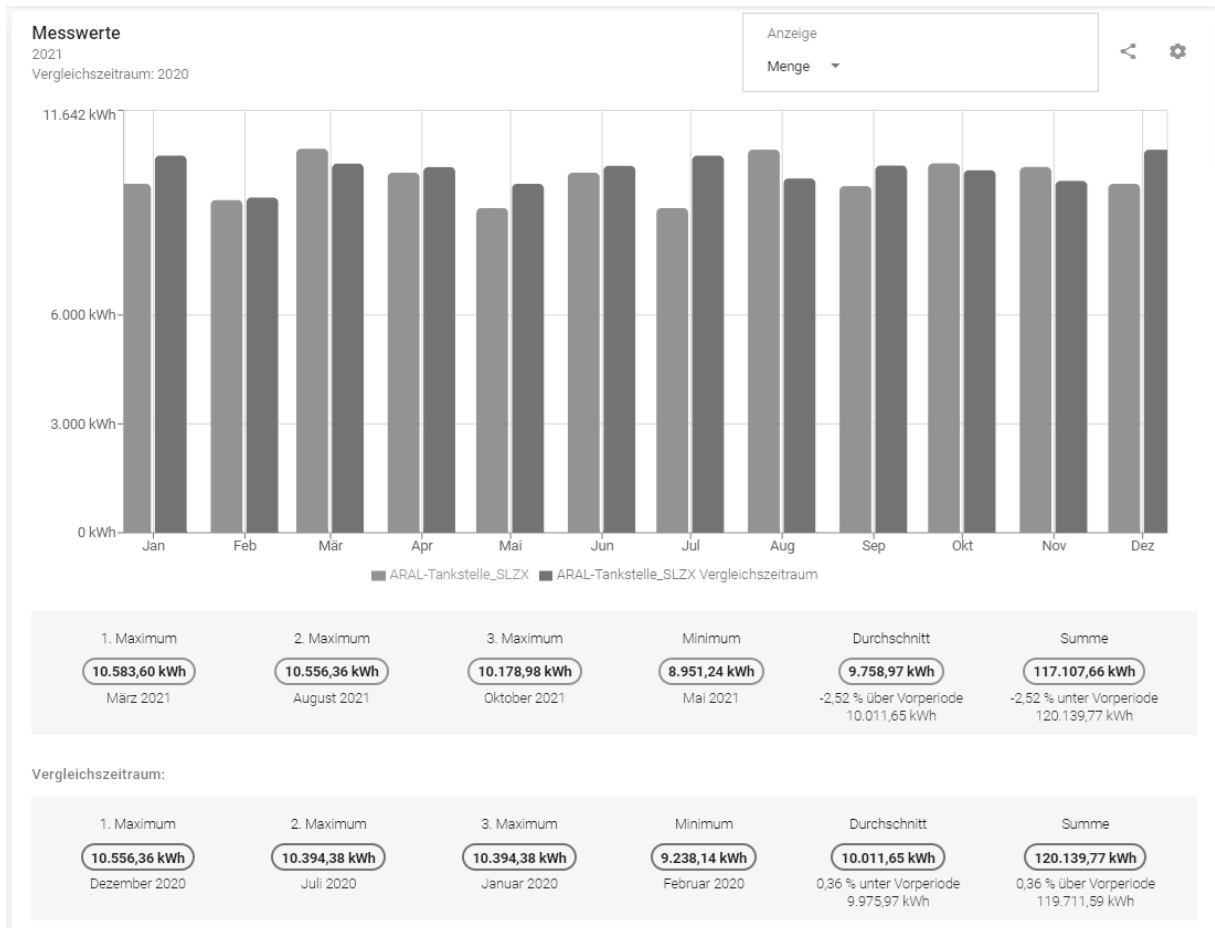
Messwerte
2021
Vergleichszeitraum: 2020

Anzeige
Menge

11.642 kWh
6.000 kWh
3.000 kWh
0 kWh

Jan Feb Mär Apr Mai Jun Jul Aug Sep Okt Nov Dez

ARAL-Tankstelle_SLZX ARAL-Tankstelle_SLZX Vergleichszeitraum

| 1. Maximum | 2. Maximum | 3. Maximum | Minimum | Durchschnitt | Summe |
|---|---|---|---|---|---|
| 10.583,60 kWh | 10.556,36 kWh | 10.178,98 kWh | 8.951,24 kWh | 9.758,97 kWh | 117.107,66 kWh |
| März 2021 | August 2021 | Oktober 2021 | Mai 2021 | -2,52 % über Vorperiode 10.011,65 kWh | -2,52 % unter Vorperiode 120.139,77 kWh |

Vergleichszeitraum:

| 1. Maximum | 2. Maximum | 3. Maximum | Minimum | Durchschnitt | Summe |
|---|---|---|---|---|---|
| 10.556,36 kWh | 10.394,38 kWh | 10.394,38 kWh | 9.238,14 kWh | 10.011,65 kWh | 120.139,77 kWh |
| Dezember 2020 | Juli 2020 | Januar 2020 | Februar 2020 | 0,36 % unter Vorperiode 9.975,97 kWh | 0,36 % über Vorperiode 119.711,59 kWh |